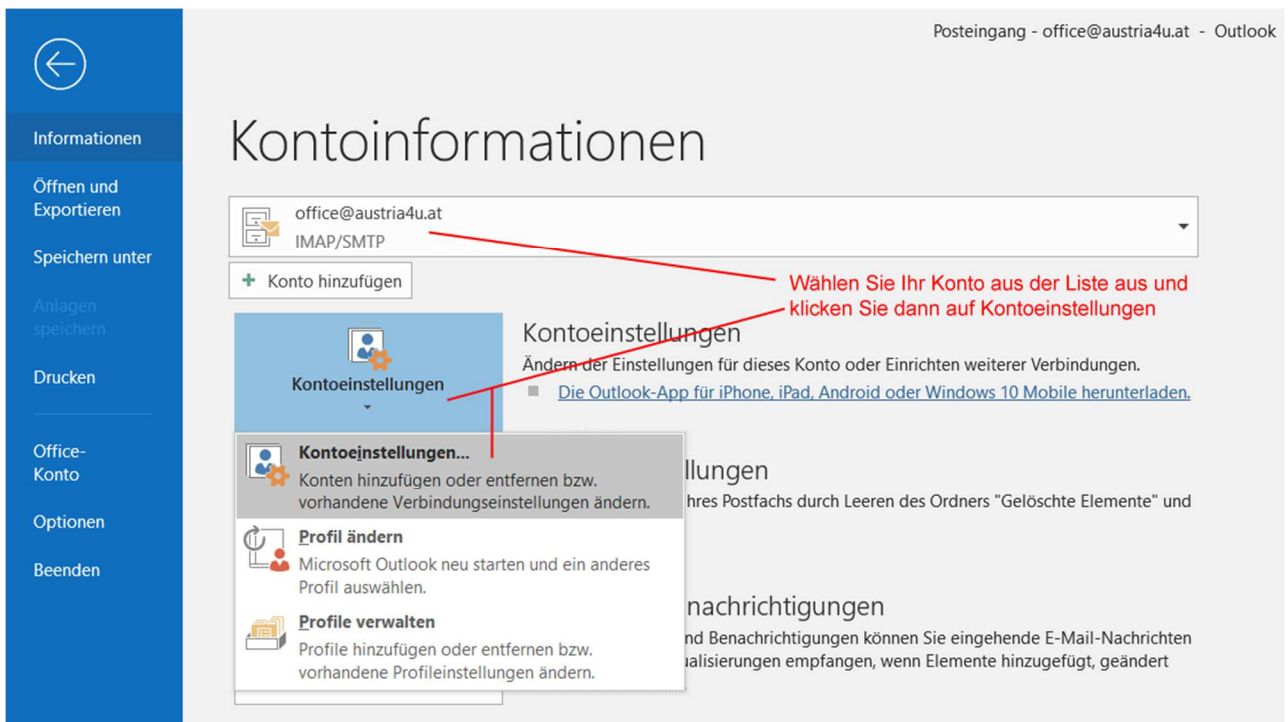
Posteingang - office@austria4u.at - Outlook

Informationen

Öffnen und Exportieren

Speichern unter

Anlagen speichern

Drucken

Office-Konto

Optionen

Beenden

Kontoinformationen

office@austria4u.at
IMAP/SMTP

+ Konto hinzufügen

Wählen Sie Ihr Konto aus der Liste aus und klicken Sie dann auf Kontoeinstellungen

Kontoeinstellungen

Kontoeinstellungen
Ändern der Einstellungen für dieses Konto oder Einrichten weiterer Verbindungen.
Die Outlook-App für iPhone, iPad, Android oder Windows 10 Mobile herunterladen.

Kontoeinstellungen...
Konten hinzufügen oder entfernen bzw. vorhandene Verbindungseinstellungen ändern.

Profil ändern
Microsoft Outlook neu starten und ein anderes Profil auswählen.

Profile verwalten
Profile hinzufügen oder entfernen bzw. vorhandene Profileinstellungen ändern.

llungen
hres Postfachs durch Leeren des Ordners "Gelöschte Elemente" und

nachrichtigungen
nd Benachrichtigungen können Sie eingehende E-Mail-Nachrichten
ualisierungen empfangen, wenn Elemente hinzugefügt, geändert